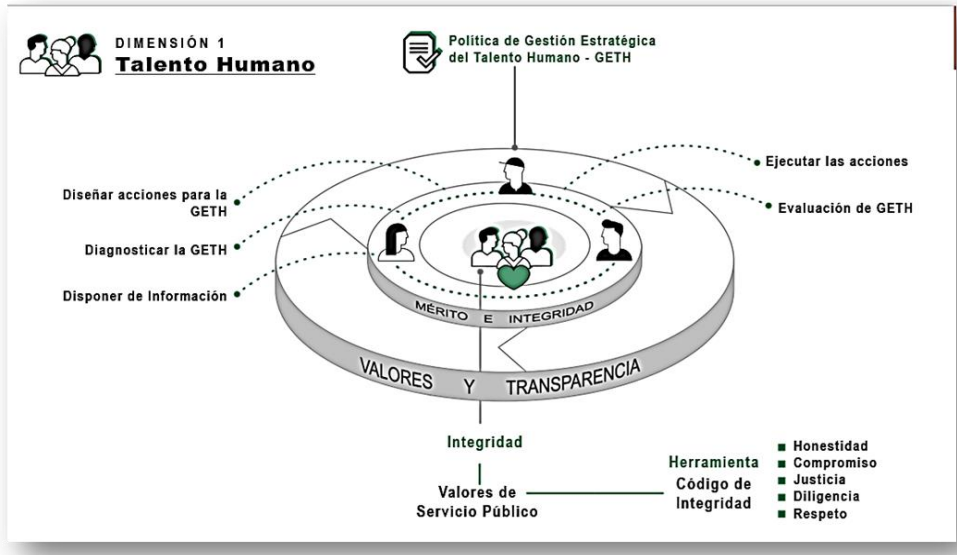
DIMENSIÓN 1
Talento Humano

Política de Gestión Estratégica del Talento Humano - GETH

Ejecutar las acciones

Evaluación de GETH

Diseñar acciones para la GETH

Diagnosticar la GETH

Disponer de Información

MÉRITO E INTEGRIDAD

VALORES Y TRANSPARENCIA

Integridad

Valores de Servicio Público

Herramienta
Código de Integridad

- Honestidad
- Compromiso
- Justicia
- Diligencia
- Respeto